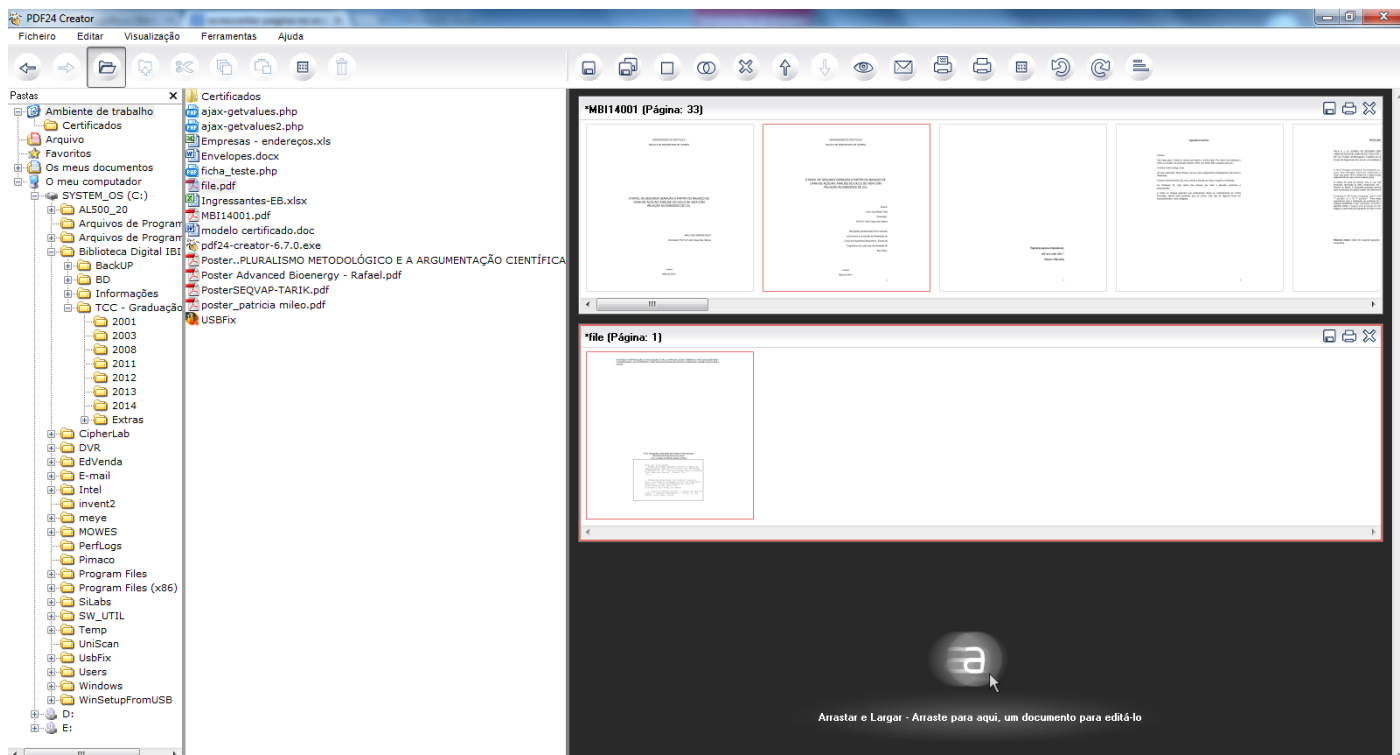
PDF24 Creator

Ficheiro Editar Visualização Ferramentas Ajuda

Pastas

Ambiente de trabalho
Certificados
Arquivo
Favoritos
Os meus documentos
O meu computador
SYSTEM_OS (C:)
AL500_20
Arquivos de Program
Arquivos de Program
Biblioteca Digital IBI
BackUP
BD
Informações
TCC - Graduação
2001
2003
2008
2011
2012
2013
2014
Extras
CipherLab
DVR
EdVenda
E-mail
Intel
invent2
meye
MOWES
PerfLogs
Pimaco
Program Files
Program Files (x86)
SiLabs
SW_UTIL
Temp
UniScan
UsbFix
Users
Windows
WinSetupFromUSB
D:
E:

Certificados
ajax-getvalues.php
ajax-getvalues2.php
Empresas - endereços.xls
Envelopes.docx
ficha_teste.php
file.pdf
Ingressantes-EB.xlsx
MBI14001.pdf
modelo certificado.doc
pdf24-creator-6.7.0.exe
Poster..PLURALISMO METODOLÓGICO E A ARGUMENTAÇÃO CIENTÍFICA
Poster Advanced Bioenergy - Rafael.pdf
PosterSEQVAP-TARIK.pdf
poster_patricia mileo.pdf
USBFix

*MBI14001 (Página: 33)

*file (Página: 1)

Arrastar e Largar - Arraste para aqui, um documento para editá-lo